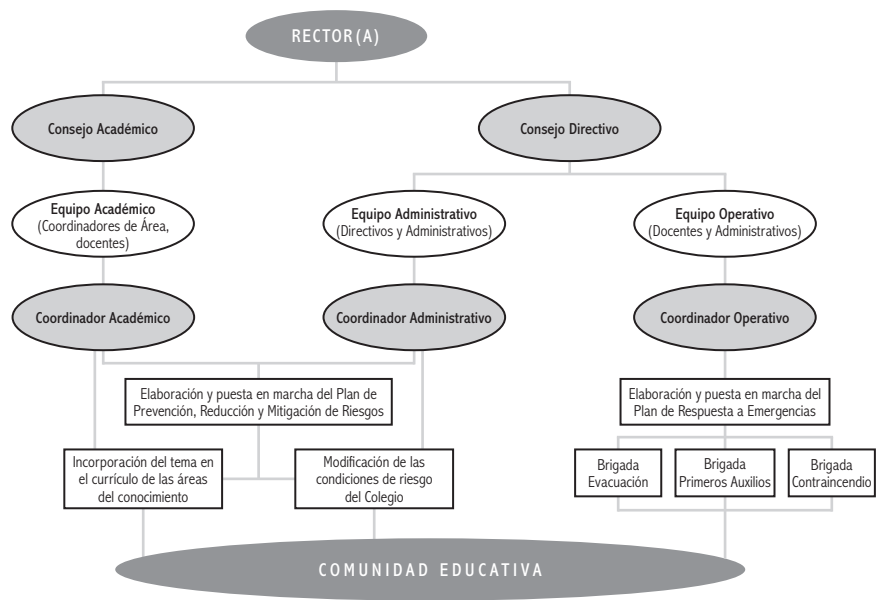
RECTOR(A)

Consejo Académico

Consejo Directivo

Equipo Académico (Coordinadores de Área, docentes)

Equipo Administrativo (Directivos y Administrativos)

Equipo Operativo (Docentes y Administrativos)

Coordinador Académico

Coordinador Administrativo

Coordinador Operativo

Elaboración y puesta en marcha del Plan de Prevención, Reducción y Mitigación de Riesgos

Elaboración y puesta en marcha del Plan de Respuesta a Emergencias

Incorporación del tema en el currículo de las áreas del conocimiento

Modificación de las condiciones de riesgo del Colegio

Brigada Evacuación

Brigada Primeros Auxilios

Brigada Contraincendio

COMUNIDAD EDUCATIVA